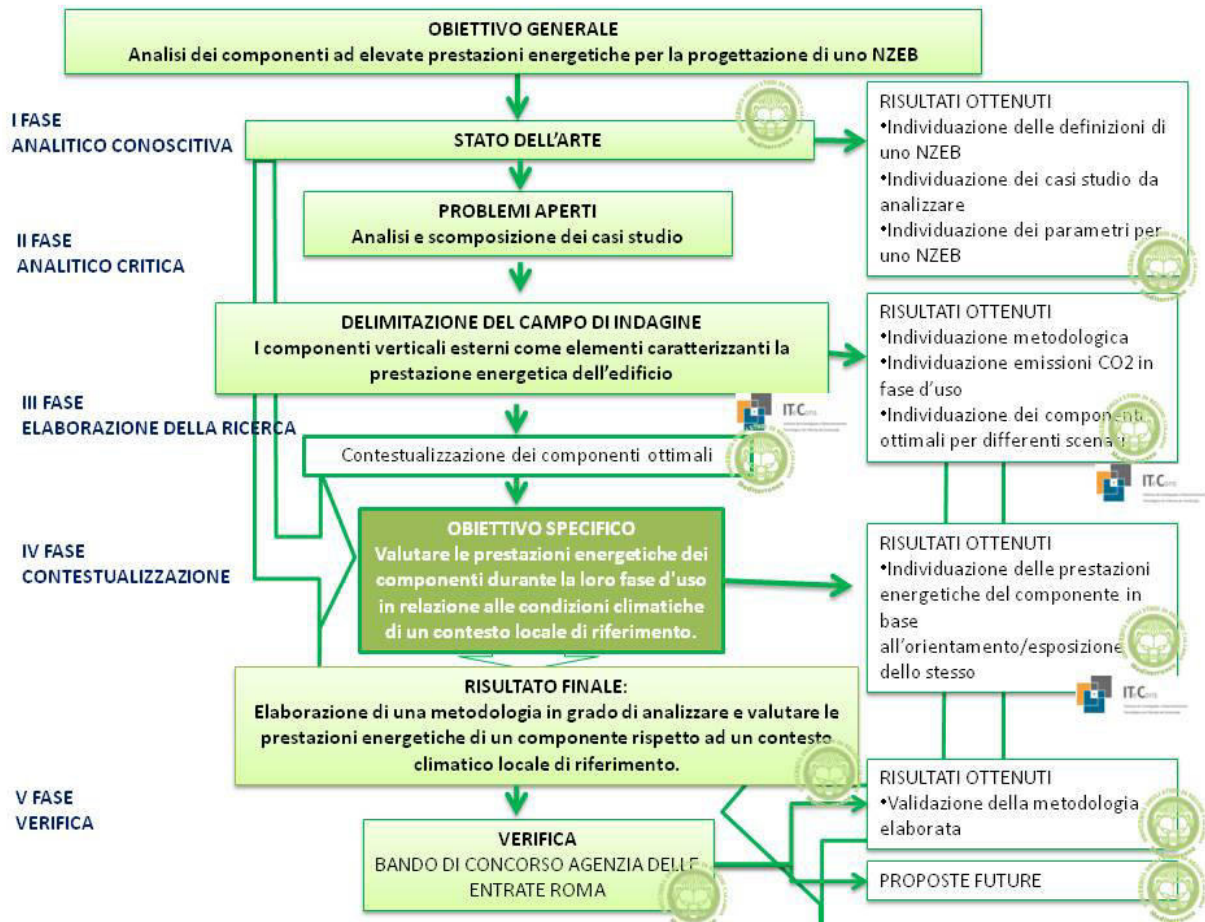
OBIETTIVO GENERALE
Analisi dei componenti ad elevate prestazioni energetiche per la progettazione di uno NZEB

I FASE
ANALITICO CONOSCITIVA

STATO DELL'ARTE

RISULTATI OTTENUTI
•Individuazione delle definizioni di uno NZEB
•Individuazione dei casi studio da analizzare
•Individuazione dei parametri per uno NZEB

II FASE
ANALITICO CRITICA

PROBLEMI APERTI
Analisi e scomposizione dei casi studio

DELIMITAZIONE DEL CAMPO DI INDAGINE
I componenti verticali esterni come elementi caratterizzanti la prestazione energetica dell'edificio

RISULTATI OTTENUTI
•Individuazione metodologica
•Individuazione emissioni CO2 in fase d'uso
•Individuazione dei componenti ottimali per differenti scenari

III FASE
ELABORAZIONE DELLA RICERCA

IT.C

Contestualizzazione dei componenti ottimali

IT.C

IV FASE
CONTESTUALIZZAZIONE

OBIETTIVO SPECIFICO
Valutare le prestazioni energetiche dei componenti durante la loro fase d'uso in relazione alle condizioni climatiche di un contesto locale di riferimento.

RISULTATI OTTENUTI
•Individuazione delle prestazioni energetiche del componente in base all'orientamento/esposizione dello stesso

IT.C

RISULTATO FINALE:
Elaborazione di una metodologia in grado di analizzare e valutare le prestazioni energetiche di un componente rispetto ad un contesto climatico locale di riferimento.

V FASE
VERIFICA

RISULTATI OTTENUTI
•Validazione della metodologia elaborata

VERIFICA
BANDO DI CONCORSO AGENZIA DELLE ENTRATE ROMA

PROPOSTE FUTURE